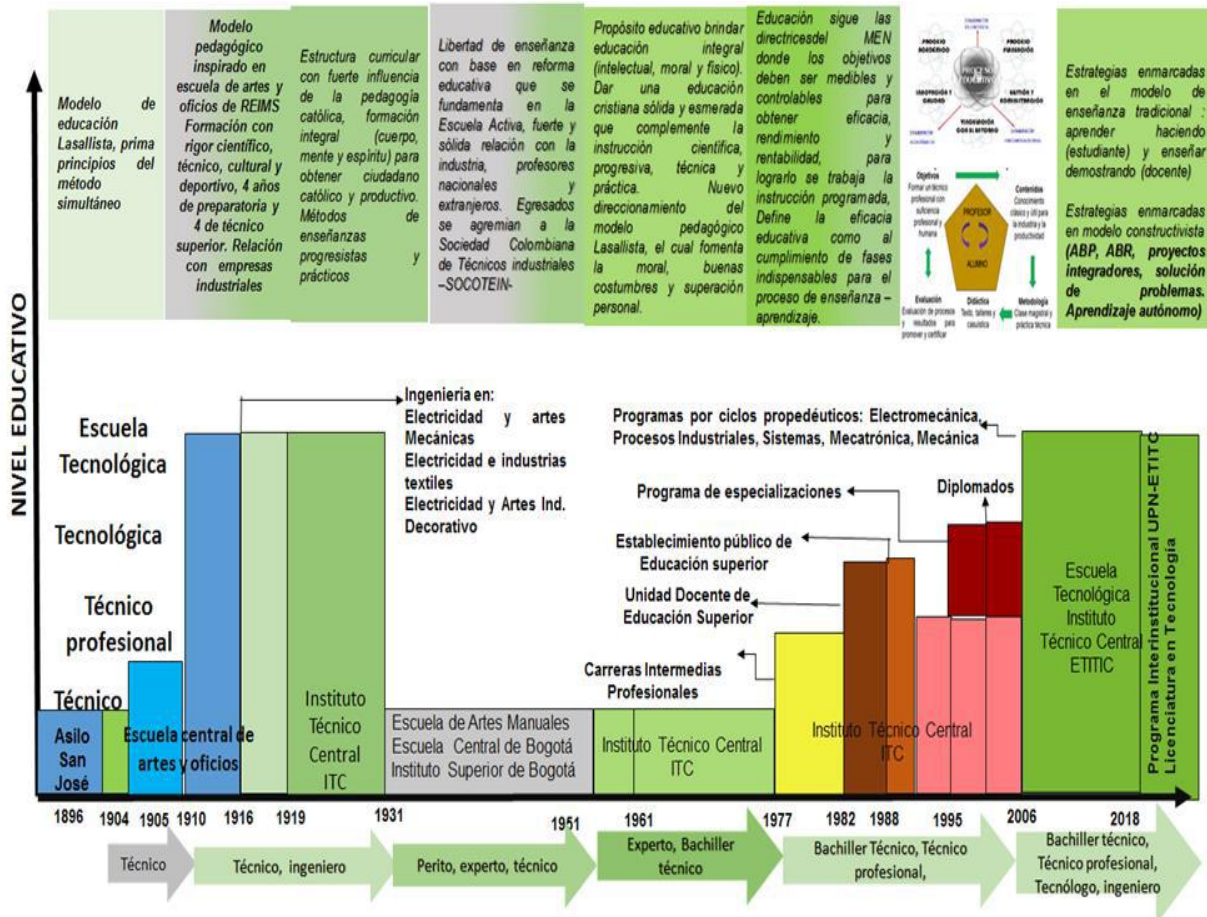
Modelo de educación Lasallista, prima principios del método simultáneo

Modelo pedagógico inspirado en escuela de artes y oficios de REIMS Formación con rigor científico, técnico, cultural y deportivo, 4 años de preparatoria y 4 de técnico superior. Relación con empresas industriales

Estructura curricular con fuerte influencia de la pedagogía católica, formación integral (cuerpo, mente y espíritu) para obtener ciudadano católico y productivo. Métodos de enseñanzas progresistas y prácticos

Libertad de enseñanza con base en reforma educativa que se fundamenta en la Escuela Activa, fuerte y sólida relación con la industria, profesores nacionales y extranjeros. Egresados se agremian a la Sociedad Colombiana de Técnicos industriales –SOCOTEIN-

Propósito educativo brindar educación integral (intelectual, moral y físico). Dar una educación cristiana sólida y esmerada que complemente la instrucción científica, progresiva, técnica y práctica. Nuevo direccionamiento del modelo pedagógico Lasallista, el cual fomenta la moral, buenas costumbres y superación personal.

Educación sigue las directricesdel MEN donde los objetivos deben ser medibles y controlables para obtener eficacia, rendimiento y rentabilidad, para lograrlo se trabaja la instrucción programada, Define la eficacia educativa como al cumplimiento de fases indispensables para el proceso de enseñanza – aprendizaje.

PROCESO ACADÉMICO
PROCESO FORMACIÓN
INNOVACIÓN Y CALIDAD
GESTIÓN Y ADMINISTRACIÓN
VINCULACIÓN CON EL ENTORNO

Objetivos
Formar un técnico profesional con suficiencia profesional y humana
Contenidos
Conocimiento clásico y útil para la industria y la productividad
PROFESOR
ALUMNO
Evaluación
Evaluación de procesos y resultados para promover y certificar
Didáctica
Texto, talleres y casuística
Metodología
Clase magistral y práctica técnica

Estrategias enmarcadas en el modelo de enseñanza tradicional : aprender haciendo (estudiante) y enseñar demostrando (docente)

Estrategias enmarcadas en modelo constructivista (ABP, ABR, proyectos integradores, solución de problemas. Aprendizaje autónomo)

NIVEL EDUCATIVO

Escuela Tecnológica
Tecnológica
Técnico profesional
Técnico

Ingeniería en:
Electricidad y artes Mecánicas
Electricidad e industrias textiles
Electricidad y Artes Ind. Decorativo

Programas por ciclos propedéuticos: Electromecánica, Procesos Industriales, Sistemas, Mecatrónica, Mecánica

Programa de especializaciones
Diplomados
Establecimiento público de Educación superior
Unidad Docente de Educación Superior
Carreras Intermedias Profesionales

Asilo San José
Escuela central de artes y oficios
Instituto Técnico Central ITC
Escuela de Artes Manuales
Escuela Central de Bogotá
Instituto Superior de Bogotá
Instituto Técnico Central ITC
Instituto Técnico Central ITC
Escuela Tecnológica Instituto Técnico Central ETITC
Programa Interinstitucional UPN-ETITC Licenciatura en Tecnología

1896 1904 1905 1910 1916 1919 1931 1951 1961 1977 1982 1988 1995 2006 2018

Técnico
Técnico, ingeniero
Perito, experto, técnico
Experto, Bachiller técnico
Bachiller Técnico, Técnico profesional,
Bachiller técnico, Técnico profesional, Tecnólogo, ingeniero